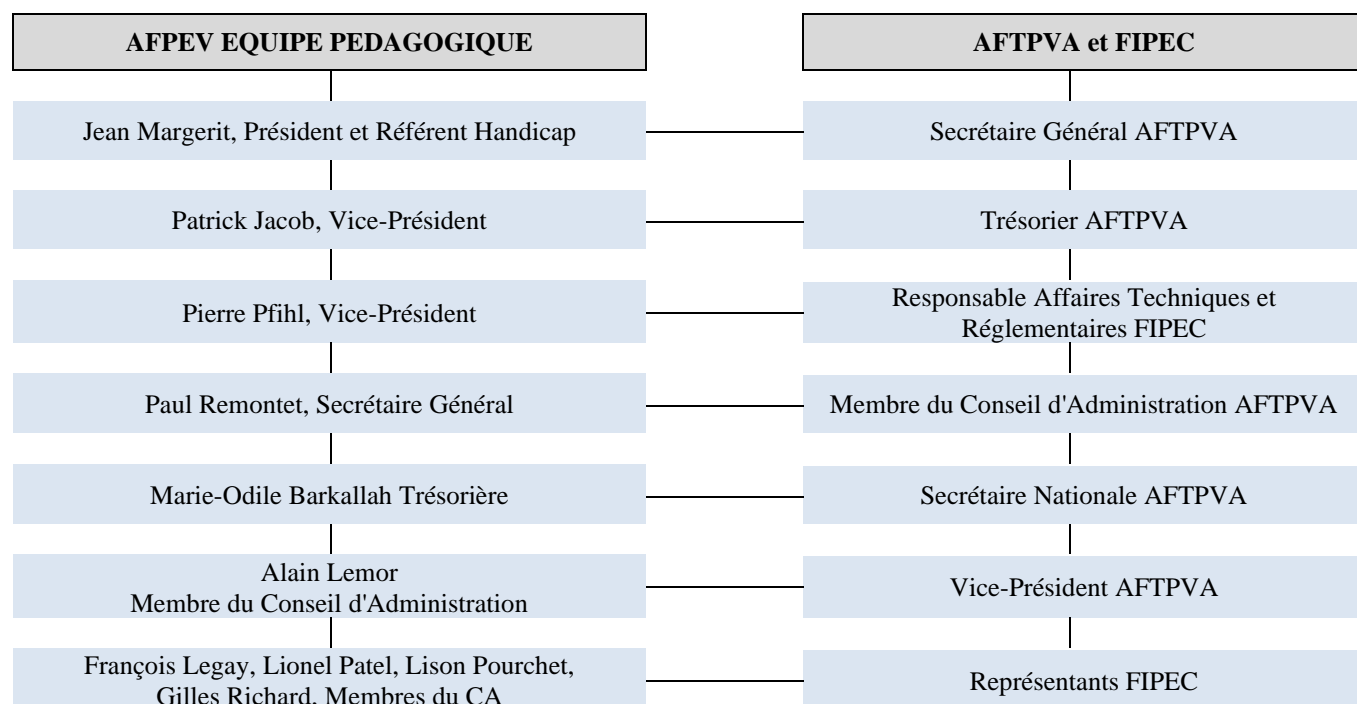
AFPEV EQUIPE PEDAGOGIQUE

Jean Margerit, Président et Référent Handicap

Patrick Jacob, Vice-Président

Pierre Pfihl, Vice-Président

Paul Remontet, Secrétaire Général

Marie-Odile Barkallah Trésorière

Alain Lemor
Membre du Conseil d'Administration

François Legay, Lionel Patel, Lison Pourchet, Gilles Richard, Membres du CA

AFTPVA et FIPEC

Secrétaire Général AFTPVA

Trésorier AFTPVA

Responsable Affaires Techniques et Réglementaires FIPEC

Membre du Conseil d'Administration AFTPVA

Secrétaire Nationale AFTPVA

Vice-Président AFTPVA

Représentants FIPEC